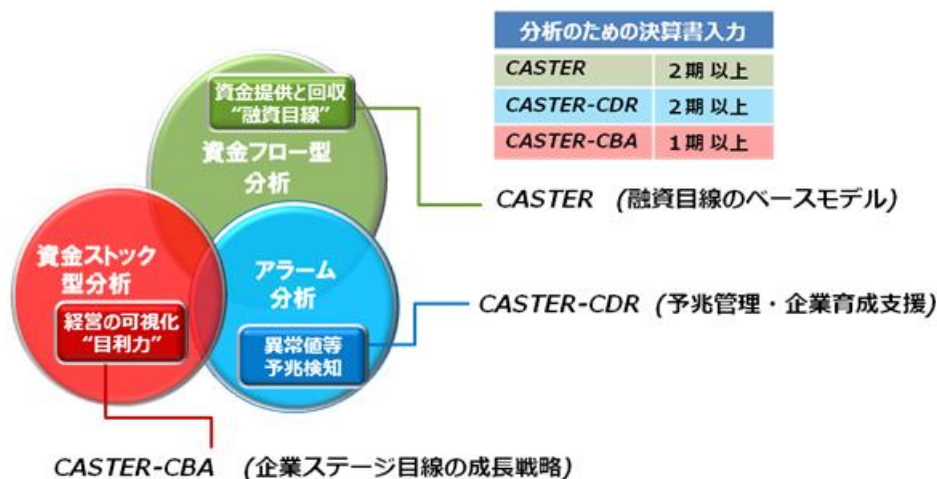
| 分析のための決算書入力 | |
|---|---|
| CASTER | 2期 以上 |
| CASTER-CDR | 2期 以上 |
| CASTER-CBA | 1期 以上 |

資金提供と回収
"融資目線"

資金フロー型
分析

CASTER (融資目線のベースモデル)

資金ストック
型分析

経営の可視化
"目利力"

アラーム
分析

異常値等
予兆検知

CASTER-CDR (予兆管理・企業育成支援)

CASTER-CBA (企業ステージ目線の成長戦略)